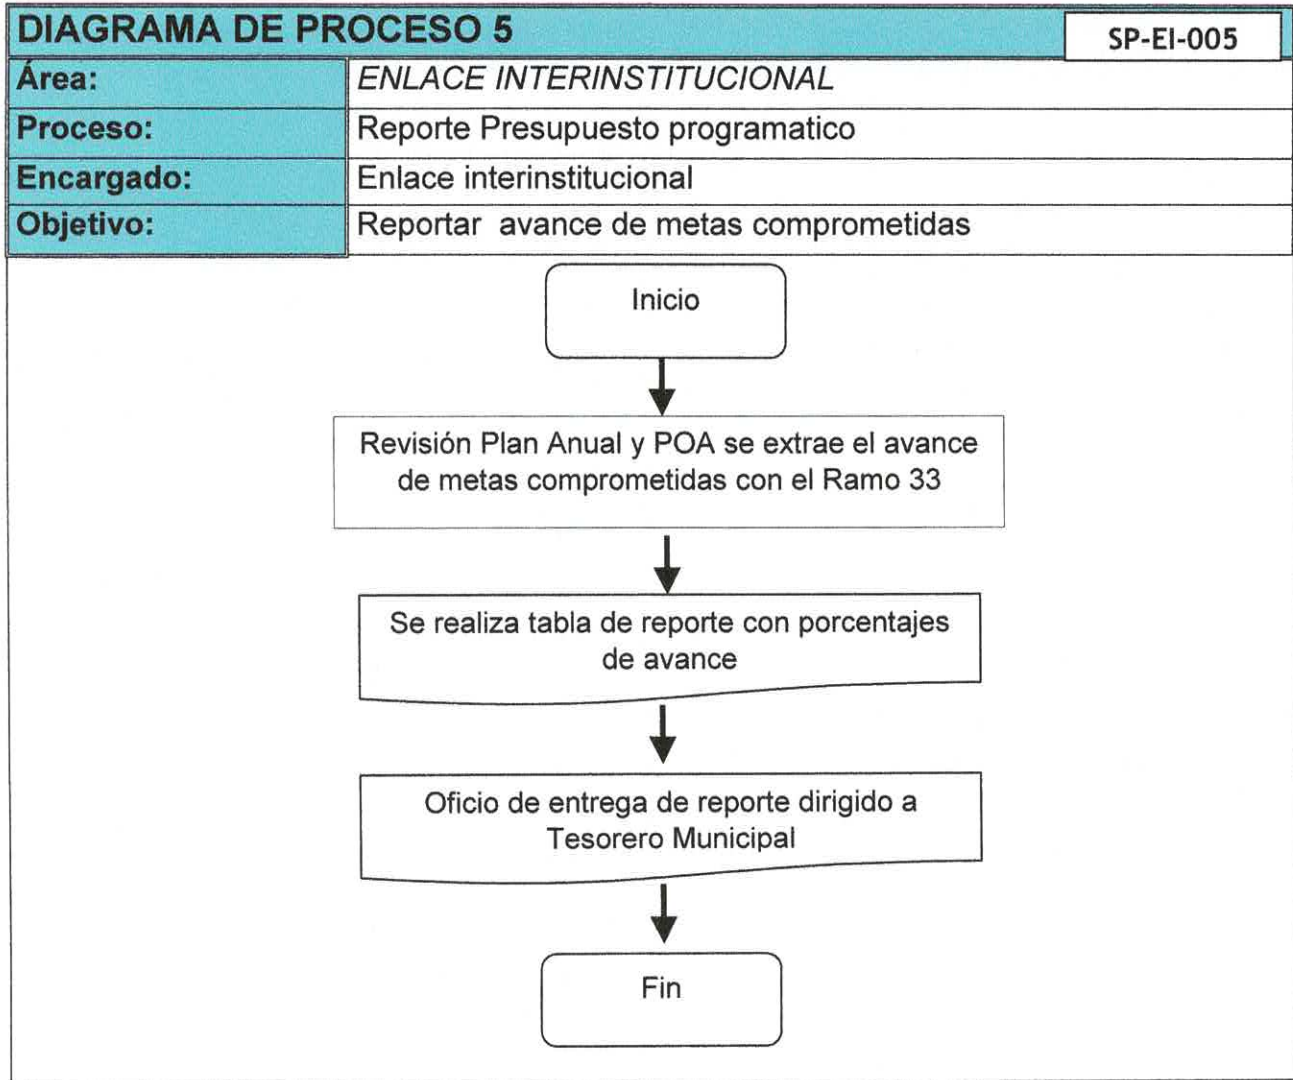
DIAGRAMA DE PROCESO 5

SP-EI-005

| Área: | ENLACE INTERINSTITUCIONAL |
|---|---|
| Proceso: | Reporte Presupuesto programatico |
| Encargado: | Enlace interinstitucional |
| Objetivo: | Reportar avance de metas comprometidas |

Inicio

Revisión Plan Anual y POA se extrae el avance de metas comprometidas con el Ramo 33

Se realiza tabla de reporte con porcentajes de avance

Oficio de entrega de reporte dirigido a Tesorero Municipal

Fin